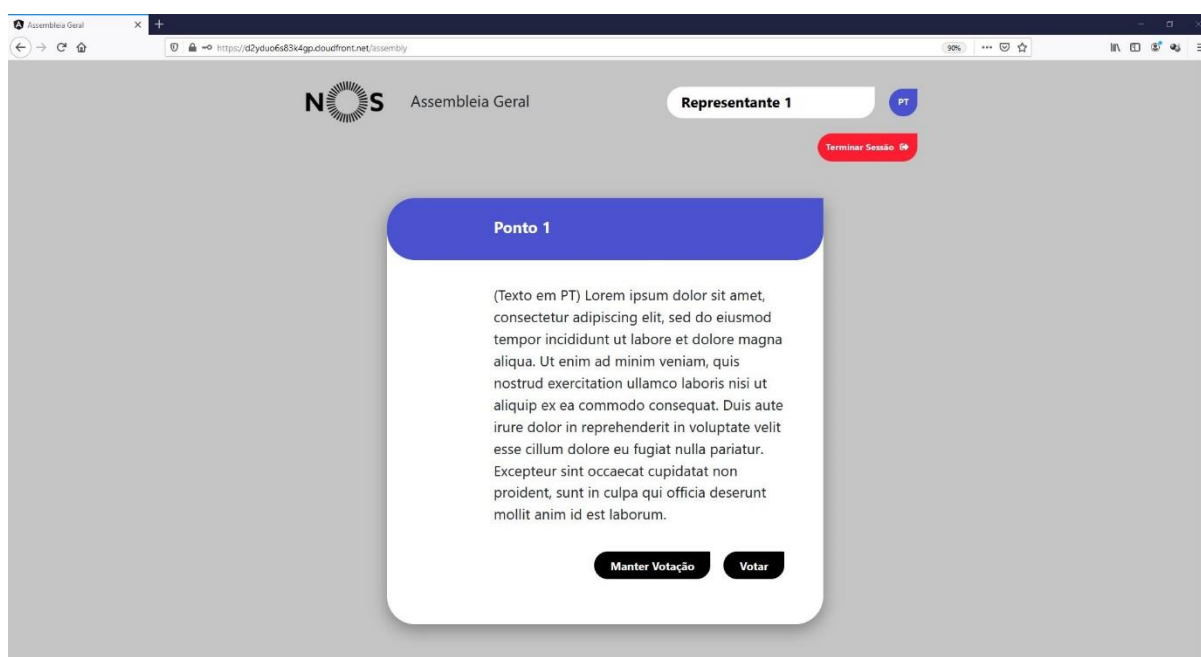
Assembleia Geral

https://d2yduo6s83k4gp.cloudfront.net/assembly

90%

NOS Assembleia Geral

Representante 1

PT

Terminar Sessão

Ponto 1

(Texto em PT) Lorem ipsum dolor sit amet, consectetur adipiscing elit, sed do eiusmod tempor incididunt ut labore et dolore magna aliqua. Ut enim ad minim veniam, quis nostrud exercitation ullamco laboris nisi ut aliquip ex ea commodo consequat. Duis aute irure dolor in reprehenderit in voluptate velit esse cillum dolore eu fugiat nulla pariatur. Excepteur sint occaecat cupidatat non proident, sunt in culpa qui officia deserunt mollit anim id est laborum.

Manter Votação

Votar